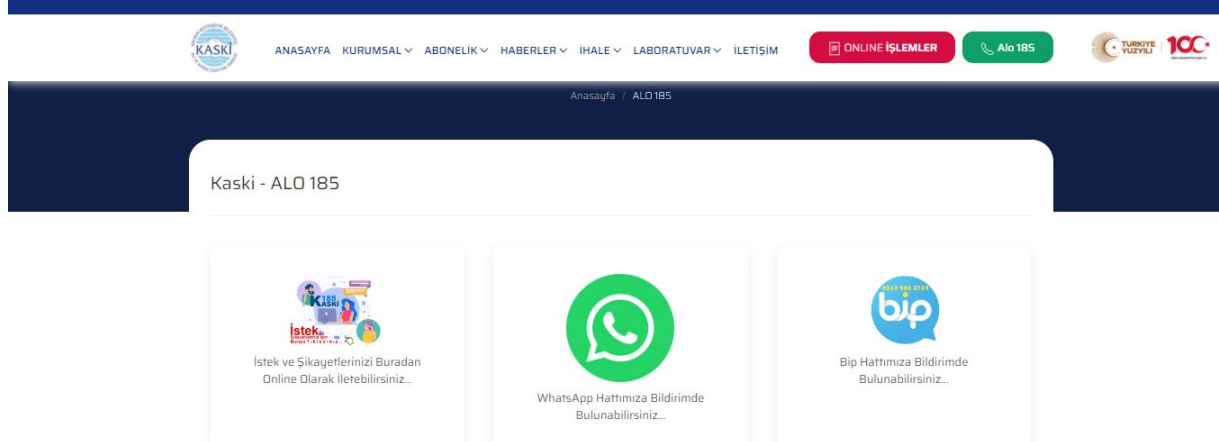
KASKİ

ANASAYFA KURUMSAL ABONELİK HABERLER İHALE LABORATUVAR İLETİŞİM

ONLINE İŞLEMLER

Alo 185

TÜRKİYE YÜZYILI 100

Anasayfa / ALO 185

Kaski - ALO 185

185 KASKİ

İstek

İstek ve Şikayetlerinizi Buradan Online Olarak İletebilirsiniz...

WhatsApp Hattımıza Bildirimde Bulunabilirsiniz...

bip

Bip Hattımıza Bildirimde Bulunabilirsiniz...